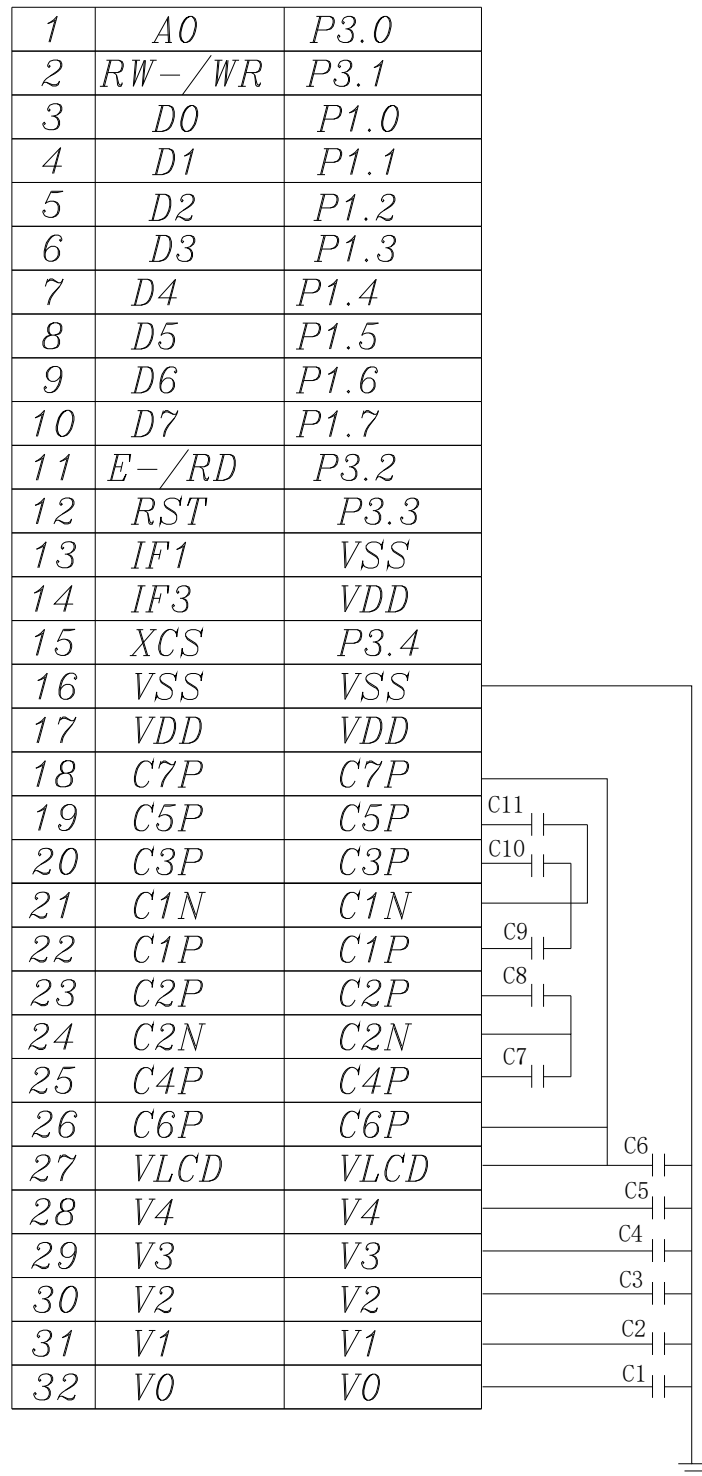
| 1 | A0 | P3.0 |
|---|---|---|
| 2 | RW-/WR | P3.1 |
| 3 | D0 | P1.0 |
| 4 | D1 | P1.1 |
| 5 | D2 | P1.2 |
| 6 | D3 | P1.3 |
| 7 | D4 | P1.4 |
| 8 | D5 | P1.5 |
| 9 | D6 | P1.6 |
| 10 | D7 | P1.7 |
| 11 | E-/RD | P3.2 |
| 12 | RST | P3.3 |
| 13 | IF1 | VSS |
| 14 | IF3 | VDD |
| 15 | XCS | P3.4 |
| 16 | VSS | VSS |
| 17 | VDD | VDD |
| 18 | C7P | C7P |
| 19 | C5P | C5P |
| 20 | C3P | C3P |
| 21 | C1N | C1N |
| 22 | C1P | C1P |
| 23 | C2P | C2P |
| 24 | C2N | C2N |
| 25 | C4P | C4P |
| 26 | C6P | C6P |
| 27 | VLCD | VLCD |
| 28 | V4 | V4 |
| 29 | V3 | V3 |
| 30 | V2 | V2 |
| 31 | V1 | V1 |
| 32 | V0 | V0 |

C11
C10
C9
C8
C7
C6
C5
C4
C3
C2
C1